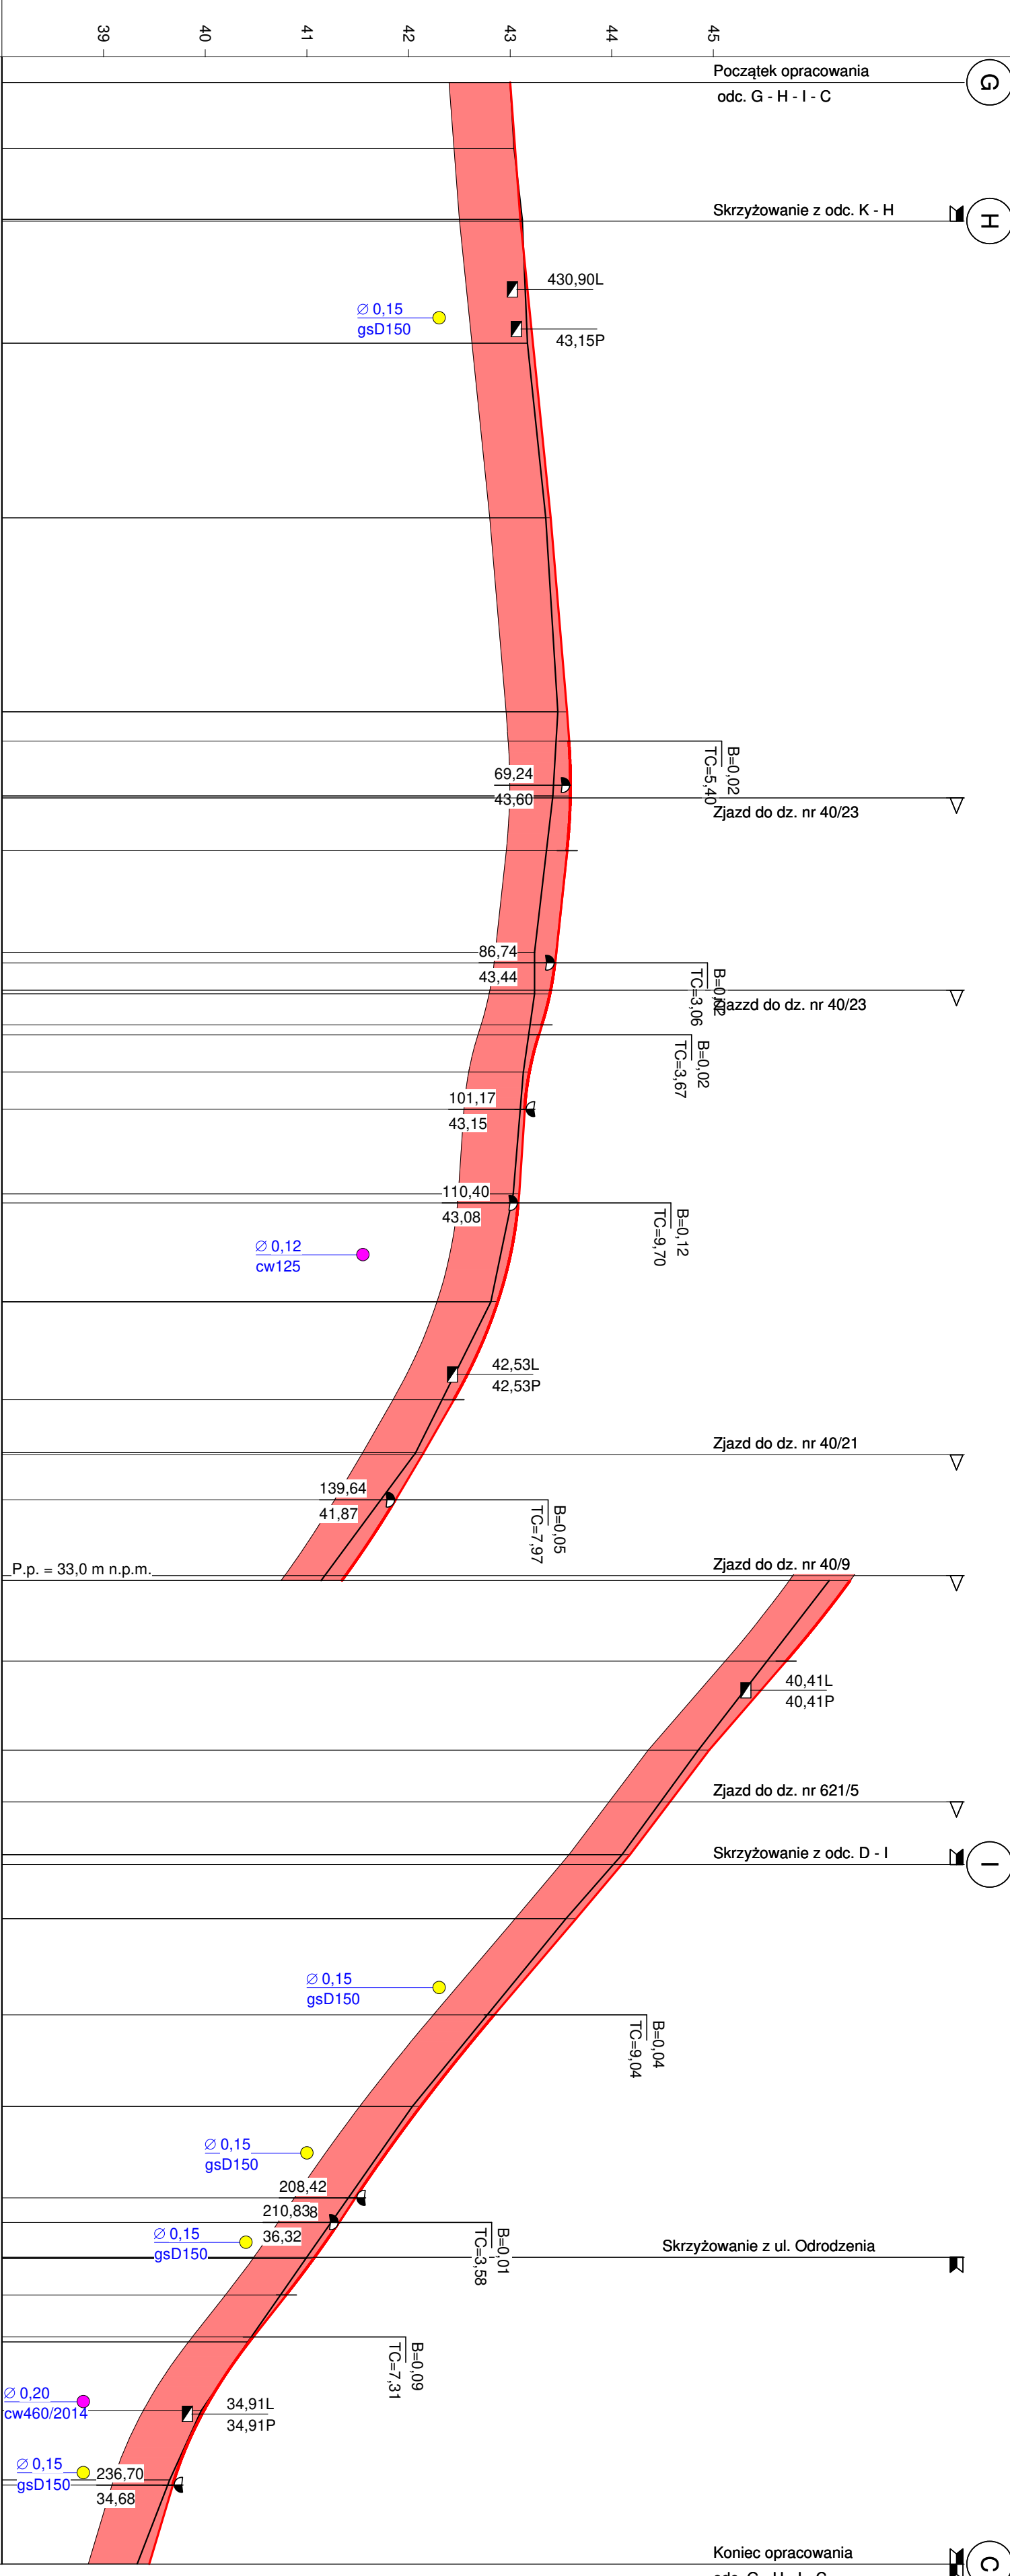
39
40
41
42
43
44
45

Początek opracowania
odc. G - H - I - C
G

Skrzyżowanie z odc. K - H
H

430,90L
43,15P
∅ 0,15
gsD150

B=0,02
TC=5,40
69,24
43,60
Zjazd do dz. nr 40/23

86,74
43,44
B=0,02
TC=3,06
Zjazd do dz. nr 40/23

B=0,02
TC=3,67
101,17
43,15

110,40
43,08
B=0,12
TC=9,70

∅ 0,12
cw125

42,53L
42,53P

Zjazd do dz. nr 40/21

139,64
41,87
B=0,05
TC=7,97

P.p. = 33,0 m n.p.m.
Zjazd do dz. nr 40/9

40,41L
40,41P

Zjazd do dz. nr 621/5

Skrzyżowanie z odc. D - I
I

∅ 0,15
gsD150
B=0,04
TC=9,04

∅ 0,15
gsD150
208,42
210,838
∅ 0,15
gsD150
36,32
B=0,01
TC=3,58
Skrzyżowanie z ul. Odrodzenia

B=0,09
TC=7,31
∅ 0,20
cw460/2014
34,91L
34,91P

∅ 0,15
gsD150
236,70
34,68

Koniec opracowania
C